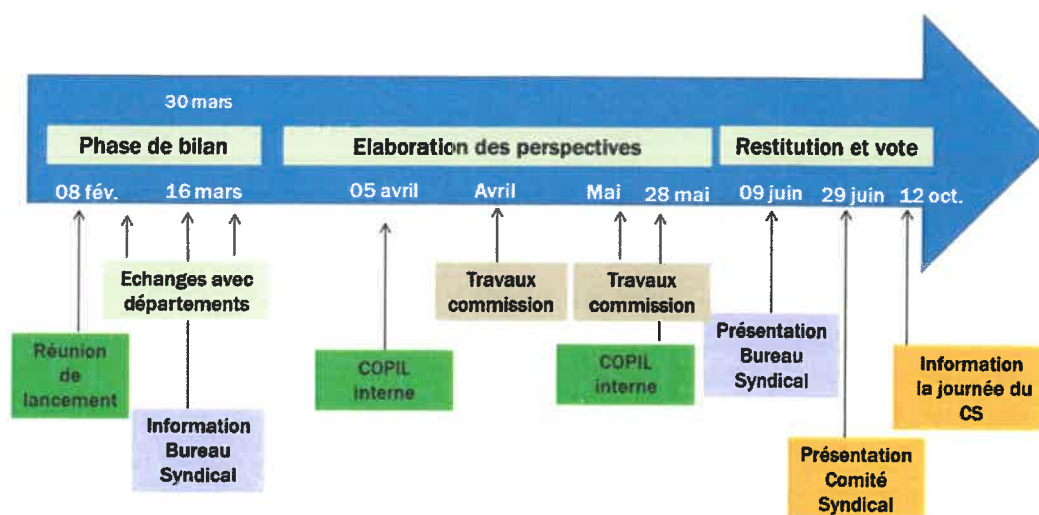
30 mars

Phase de bilan

Elaboration des perspectives

Restitution et vote

08 fév.

16 mars

05 avril

Avril

Mai

28 mai

09 juin

29 juin

12 oct.

Echanges avec départements

Travaux commission

Travaux commission

Réunion de lancement

COPIL interne

COPIL interne

Présentation Bureau Syndical

Information la journée du CS

Information Bureau Syndical

Présentation Comité Syndical